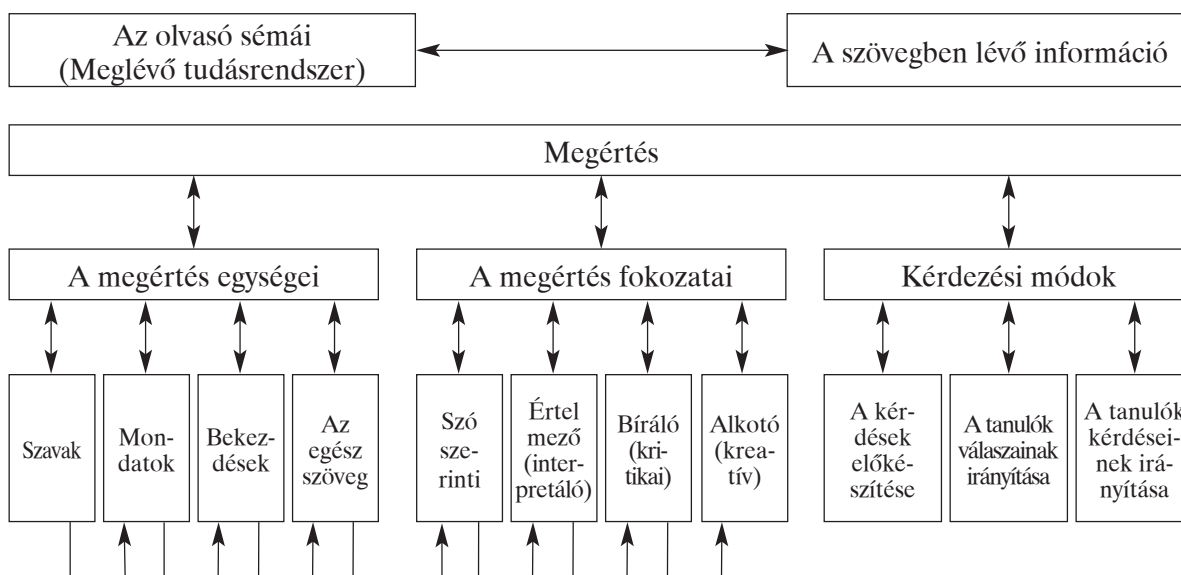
Az olvasó sémái (Meglévő tudásrendszer)

A szövegben lévő információ

Megértés

A megértés egységei

A megértés fokozatai

Kérdezési módok

Szavak

Mondatok

Bekezdések

Az egész szöveg

Szó szerinti

Értel mező (interpretáló)

Bíráló (kritikai)

Alkotó (kreatív)

A kérdések előkészítése

A tanulók válaszainak irányítása

A tanulók kérdéseinek irányítása